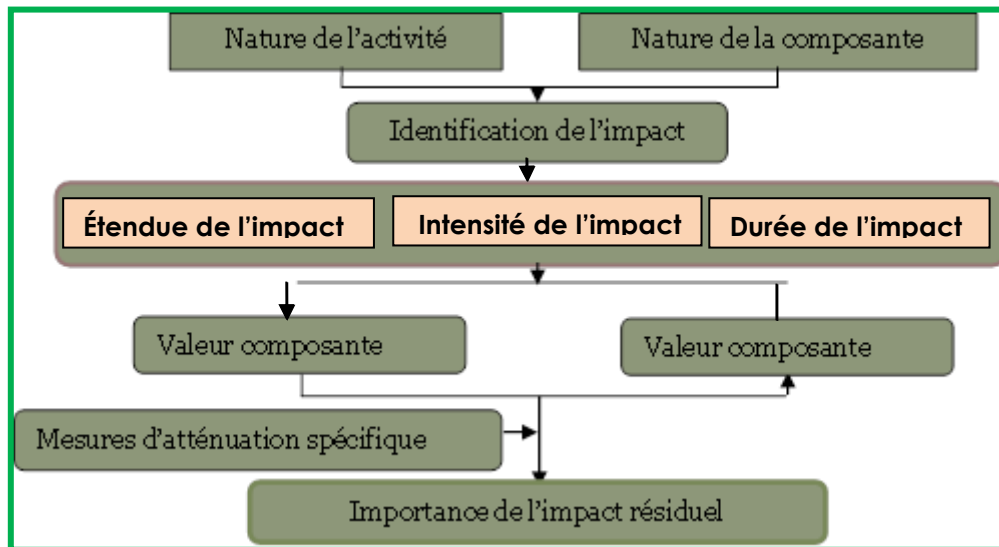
Nature de l'activité

Nature de la composante

Identification de l'impact

Étendue de l'impact

Intensité de l'impact

Durée de l'impact

Valeur composante

Valeur composante

Mesures d'atténuation spécifique

Importance de l'impact résiduel